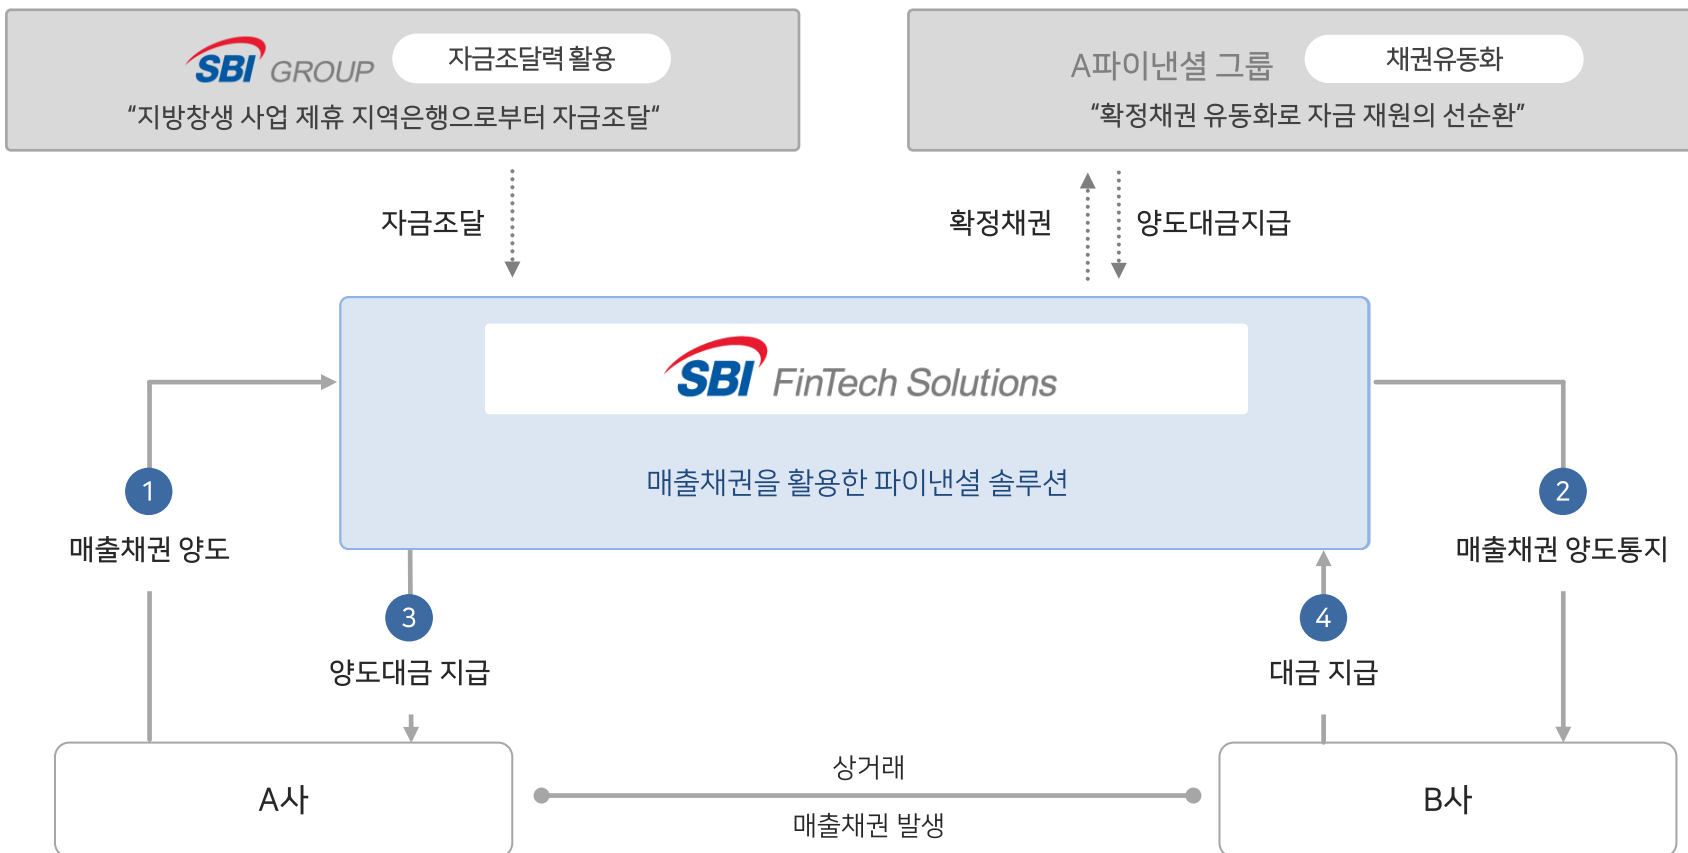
SBI GROUP

자금조달력 활용

"지방창생 사업 제휴 지역은행으로부터 자금조달"

A파이낸셜 그룹

채권유동화

"확정채권 유동화로 자금 재원의 선순환"

자금조달

확정채권

양도대금지급

SBI FinTech Solutions

매출채권을 활용한 파이낸셜 솔루션

1

매출채권 양도

2

매출채권 양도통지

3

양도대금 지급

4

대금 지급

A사

상거래

매출채권 발생

B사